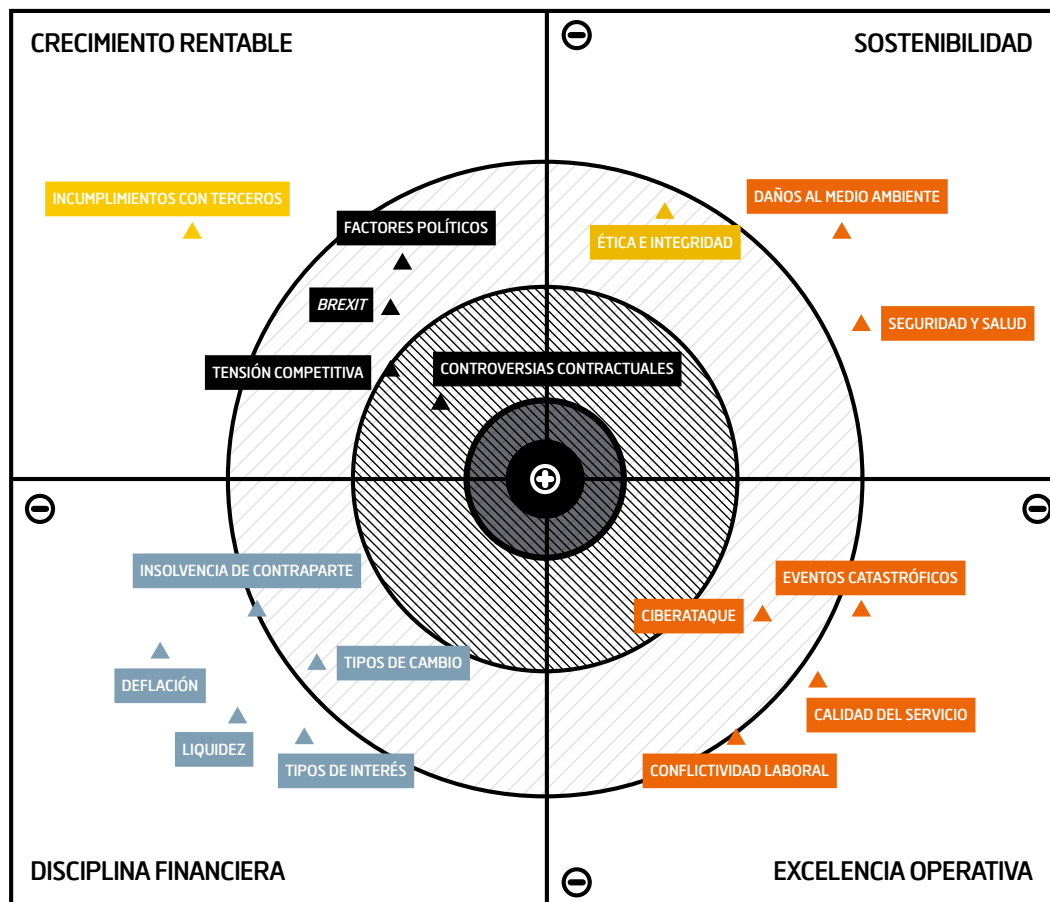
CRECIMIENTO RENTABLE

SOSTENIBILIDAD

INCUMPLIMIENTOS CON TERCEROS

FACTORES POLÍTICOS

BREXIT

TENSIÓN COMPETITIVA

CONTROVERSIAS CONTRACTUALES

DAÑOS AL MEDIO AMBIENTE

ÉTICA E INTEGRIDAD

SEGURIDAD Y SALUD

INSOLVENCIA DE CONTRAPARTE

DEFLACIÓN

TIPOS DE CAMBIO

LIQUIDEZ

TIPOS DE INTERÉS

EVENTOS CATASTRÓFICOS

CIBERATAQUE

CALIDAD DEL SERVICIO

CONFLICTIVIDAD LABORAL

DISCIPLINA FINANCIERA

EXCELENCIA OPERATIVA